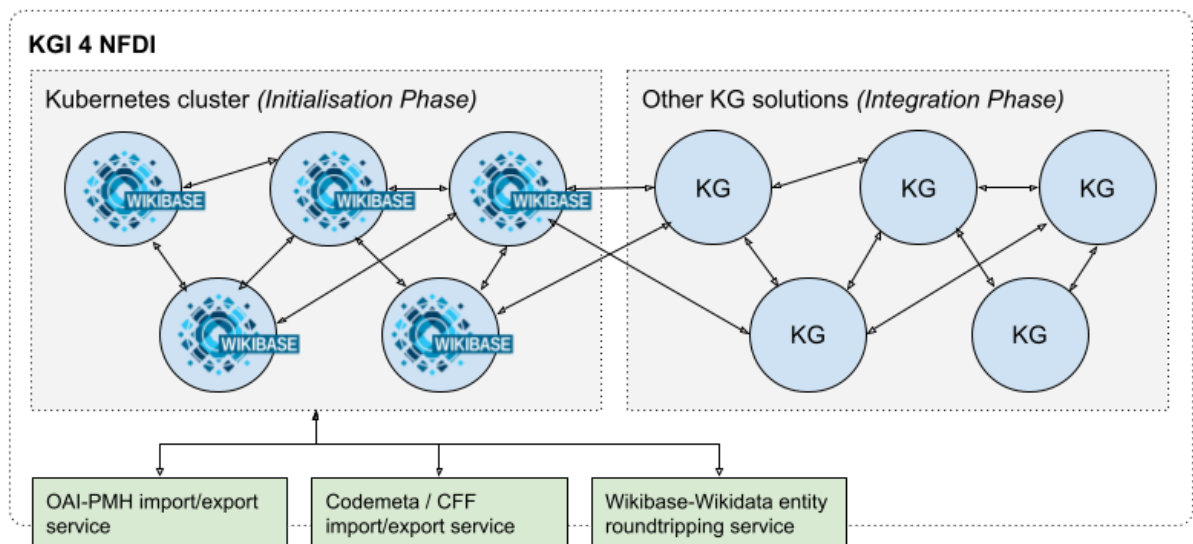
KGI 4 NFDI

Kubernetes cluster *(Initialisation Phase)*

WIKIBASE

WIKIBASE

WIKIBASE

WIKIBASE

WIKIBASE

Other KG solutions *(Integration Phase)*

KG

KG

KG

KG

KG

OAI-PMH import/export service

Codemeta / CFF import/export service

Wikibase-Wikidata entity roundtripping service